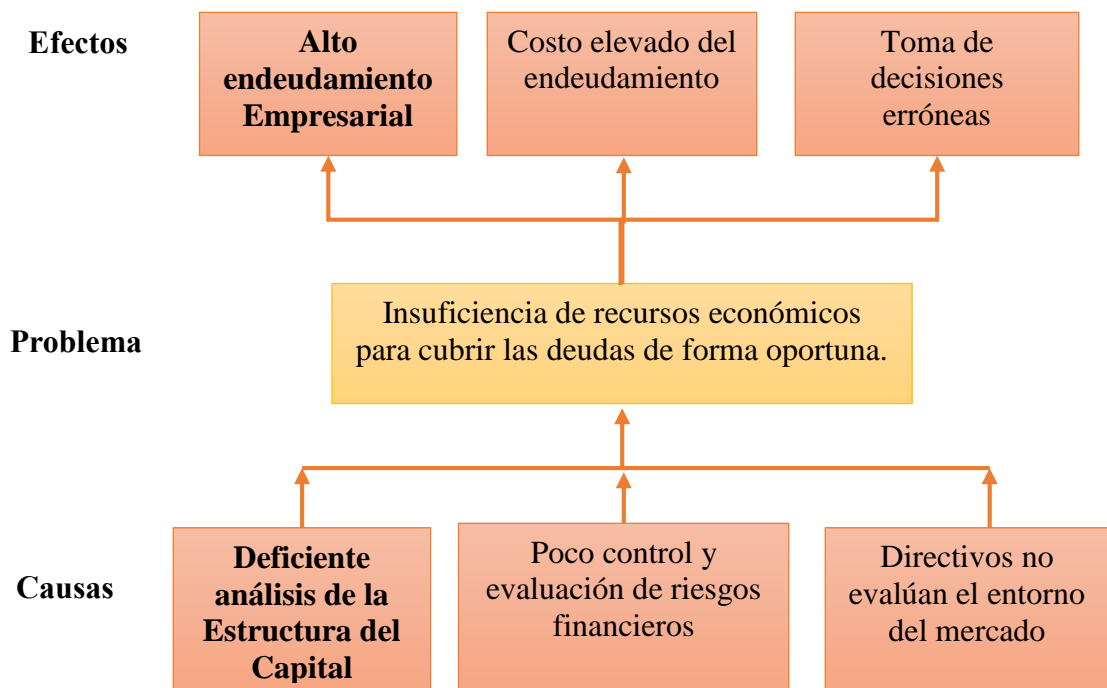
Efectos

Alto endeudamiento Empresarial

Costo elevado del endeudamiento

Toma de decisiones erróneas

Problema

Insuficiencia de recursos económicos para cubrir las deudas de forma oportuna.

Causas

Deficiente análisis de la Estructura del Capital

Poco control y evaluación de riesgos financieros

Directivos no evalúan el entorno del mercado